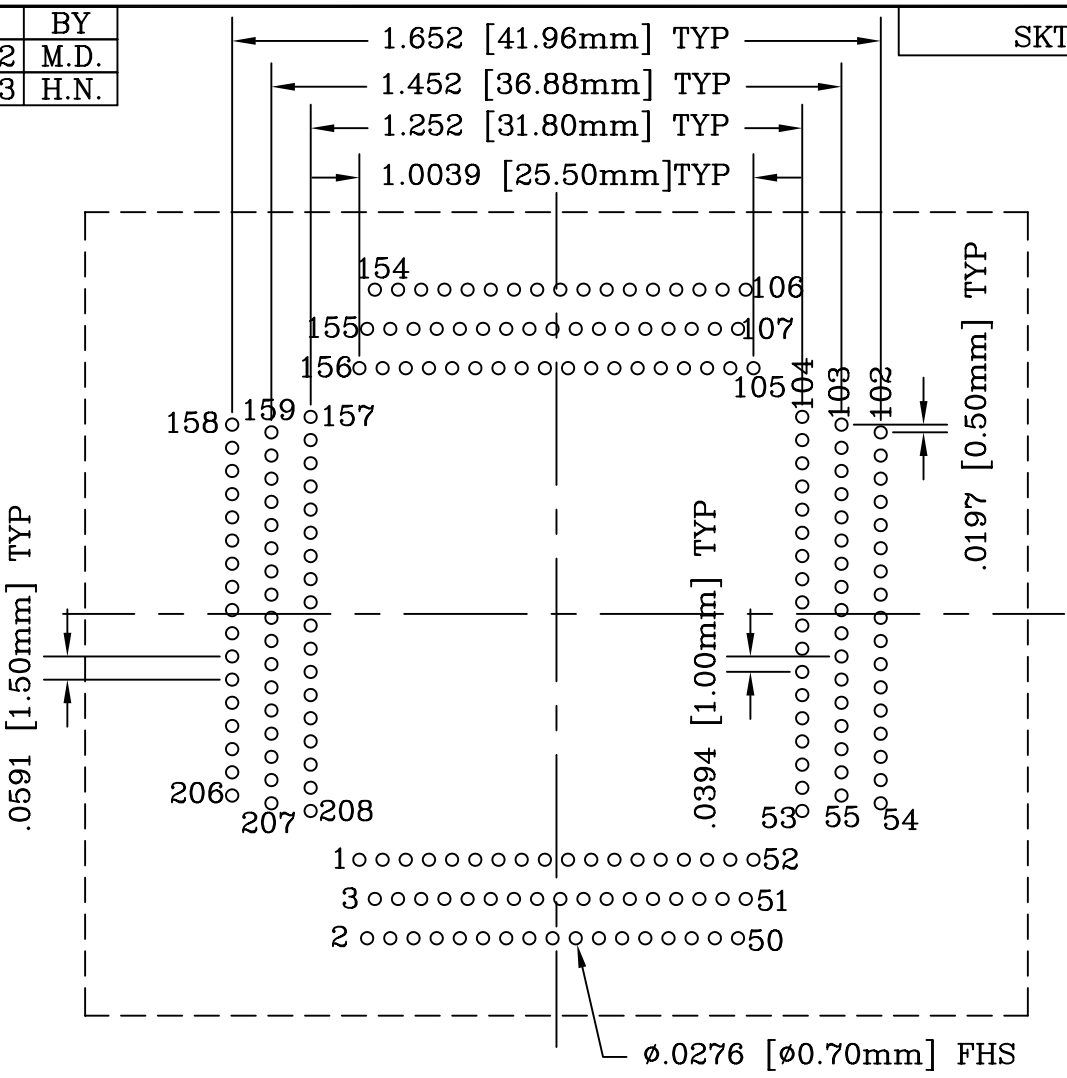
| | BY |
|---|---|
| 2 | M.D. |
| 3 | H.N. |

SKT

1.652 [41.96mm] TYP
1.452 [36.88mm] TYP
1.252 [31.80mm] TYP
1.0039 [25.50mm]TYP

154
106
155
107
156
105
104
103
102
158
159
157

.0197 [0.50mm] TYP

.0591 [1.50mm] TYP

.0394 [1.00mm] TYP

206
207
208
53
55
54

1
52
3
51
2
50

ø.0276 [ø0.70mm] FHS